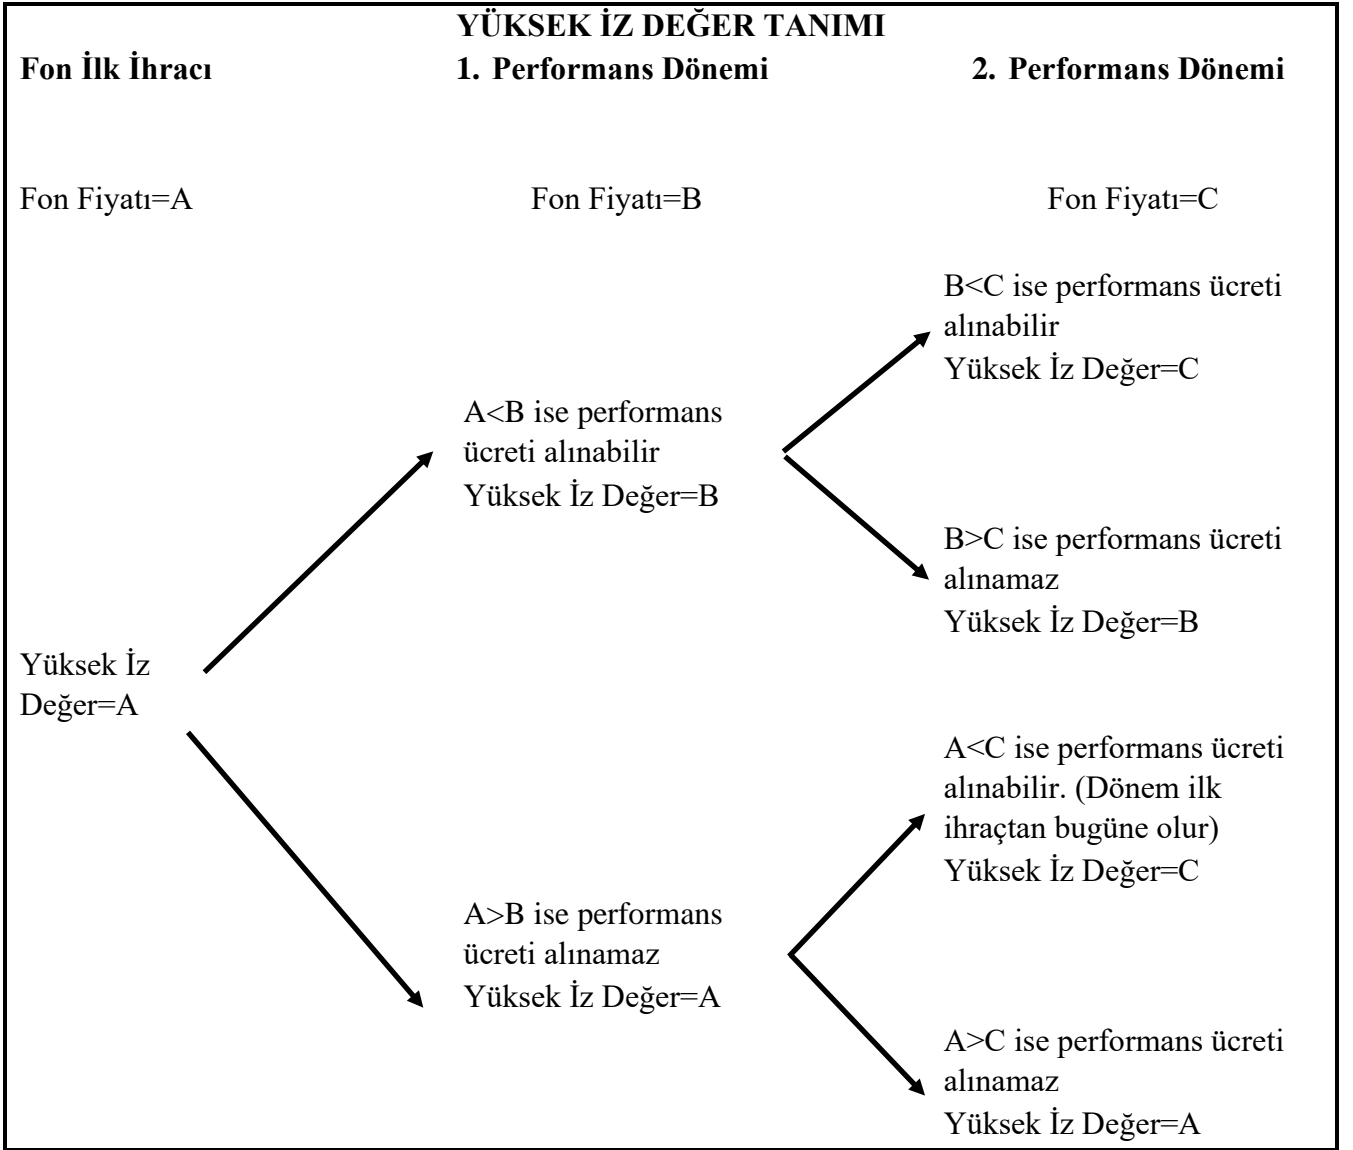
YÜKSEK İZ DEĞER TANIMI

Fon İlk İhracı

1. Performans Dönemi

2. Performans Dönemi

Fon Fiyatı=A

Fon Fiyatı=B

Fon Fiyatı=C

Yüksek İz Değer=A

A<B ise performans ücreti alınabilir
Yüksek İz Değer=B

A>B ise performans ücreti alınamaz
Yüksek İz Değer=A

B<C ise performans ücreti alınabilir
Yüksek İz Değer=C

B>C ise performans ücreti alınamaz
Yüksek İz Değer=B

A<C ise performans ücreti alınabilir. (Dönem ilk ihraçtan bugüne olur)
Yüksek İz Değer=C

A>C ise performans ücreti alınamaz
Yüksek İz Değer=A